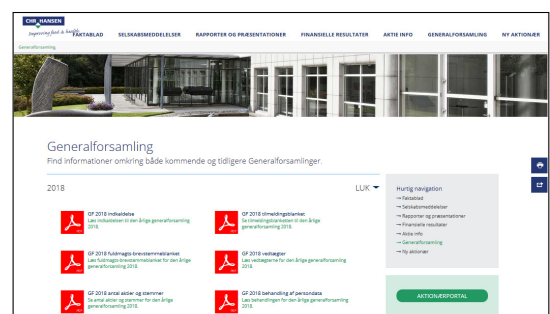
CHR HANSEN
Improving food & health

FAKTABLAD SELSKABSMEDDELELSER RAPPORTER OG PRÆSENTATIONER FINANSIELLE RESULTATER AKTIE INFO GENERALFORSAMLING NY AKTIONÆR

Generalforsamling

Generalforsamling
Find informationer omkring både kommende og tidligere Generalforsamlinger.

2018

LUK

GF 2018 indkaldelse
Læs indkaldelsen til den årlige generalforsamling 2018.

GF 2018 tilmeldingsblanket
Se tilmeldingsblanketten til den årlige generalforsamling 2018.

GF 2018 fuldmagts-brevstemmeblanket
Læs fuldmagts-brevstemmeblanket for den årlige generalforsamling 2018.

GF 2018 vedtægter
Se vedtægterne for den årlige generalforsamling 2018.

GF 2018 antal aktier og stemmer
Se antal aktier og stemmer for den årlige generalforsamling 2018.

GF 2018 behandling af persondata
Læs behandlingen for den årlige generalforsamling 2018.

Hurtig navigation
→ Faktablad
→ Selskabsmeddelelser
→ Rapporter og præsentationer
→ Finansielle resultater
→ Aktie info
→ Generalforsamling
→ Ny aktionær

AKTIONÆRPORTAL